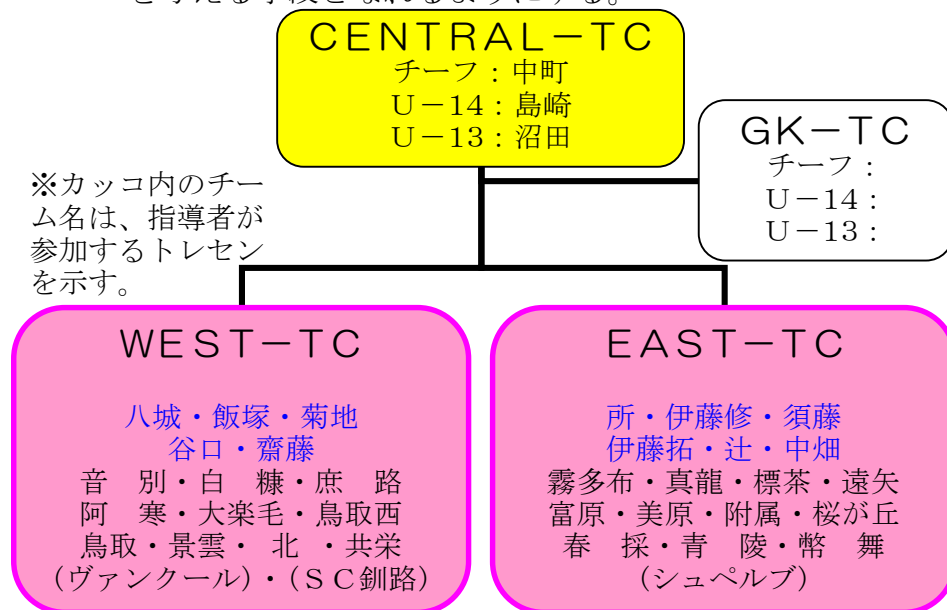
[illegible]

CENTRAL－TC
チーフ：中町
U－14：島崎
U－13：沼田

GK－TC
チーフ：
U－14：
U－13：

※カッコ内のチーム名は、指導者が参加するトレセンを示す。

WEST－TC
八城・飯塚・菊地
谷口・齋藤
音　別・白　糠・庶　路
阿　寒・大楽毛・鳥取西
鳥取・景雲・　北　・共栄
（ヴァンクール）・（ＳＣ釧路）

EAST－TC
所・伊藤修・須藤
伊藤拓・辻・中畑
霧多布・真龍・標茶・遠矢
富原・美原・附属・桜が丘
春　採・青　陵・幣　舞
（シュペルブ）